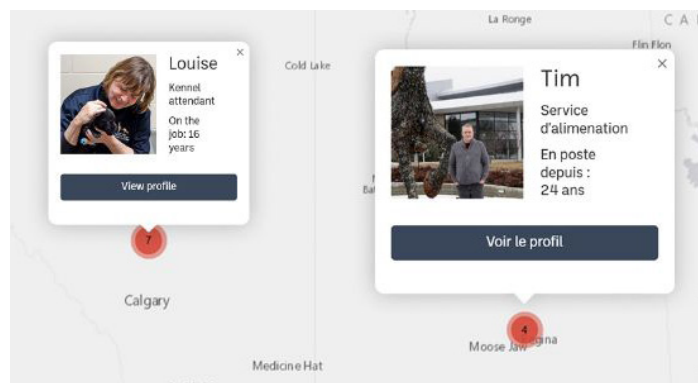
La Ronge

C A

Flin Flon

Cold Lake

×

Louise

Kennel attendant

On the job: 16 years

View profile

7

×

Tim

Service d'alimenation

En poste depuis : 24 ans

Voir le profil

Calgary

4

Moose Jaw

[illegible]gina

Medicine Hat